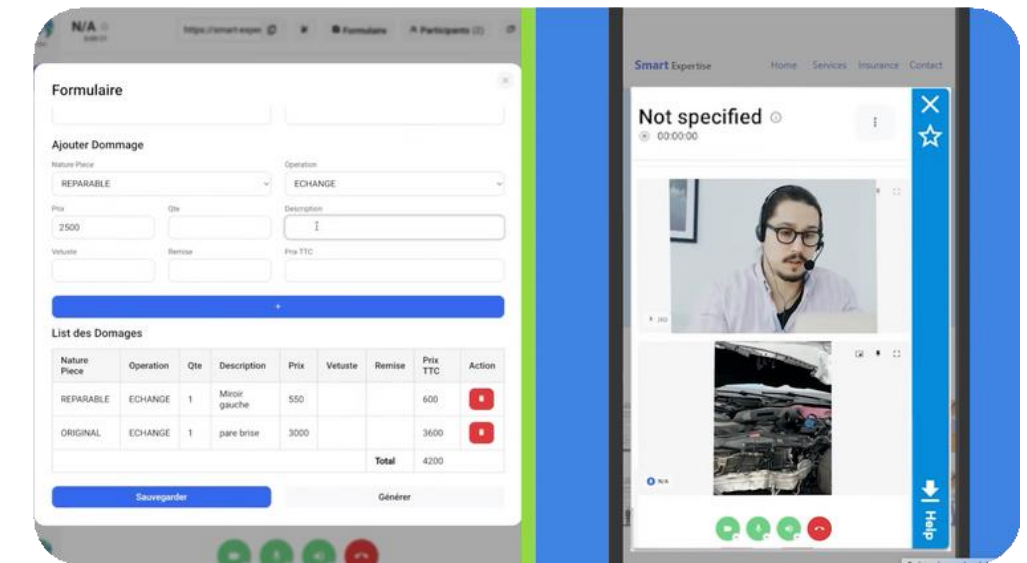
N/A

https://smart-exper

Formulaire

Participants (2)

Formulaire

Ajouter Dommage

Nature Piece

REPARABLE

Operation

ECHANGE

Prix

2500

Qte

Description

Vetuste

Remise

Prix TTC

+

List des Domages

| Nature Piece | Operation | Qte | Description | Prix | Vetuste | Remise | Prix TTC | Action |
|---|---|---|---|---|---|---|---|---|
| REPARABLE | ECHANGE | 1 | Miroir gauche | 550 | | | 600 | |
| ORIGINAL | ECHANGE | 1 | pare brise | 3000 | | | 3600 | |
| | | | | | | Total | 4200 | |

Sauvegarder

Générer

Smart Expertise

Home Services Insurance Contact

Not specified

00:00:00

N/A

Help